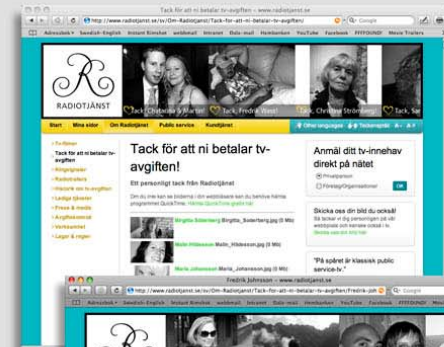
Tack för att ni betalar tv-avgiften » www.radiotjanst.se

http://www.radiotjanst.se/sv/Om-Radiotjanst/Tack-för-att-ni-betalar-tv-avgiften/

Google

Adressbok Swedish-English Intranet Rimlexikon webbmail Intranet Dalo-mail Hemibanken YouTube Facebook FFFFOUND! Movie Trailers

RADIOTJÄNST

Tack, Christina & Martin! Tack, Fredrik Wass! Tack, Christina Strömberg! Tack, Tuss

Start Mina sidor Om Radiotjänst Public service Kundtjänst Other languages Teckenspråk A- A+

Tv-filmer
Tack för att ni betalar tv-avgiften
Riksgälden
Radiotjänst
Historik om tv-avgiften
Lediga tjänster
Press & media
Avgiftskontrakt
Verksamhet
Lager & regler

Tack för att ni betalar tv-avgiften!

Ett personligt tack från Radiotjänst

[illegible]

Birgitta Soderberg Birgitta_Soderberg.jpg (3 Mb)

Malin Hildesson Malin_Hildesson.jpg (3 Mb)

Maria Johansson Maria_Johansson.jpg (3 Mb)

Anmäl ditt tv-innehav direkt på nätet

Privatperson
Företag/Organisationer
OK

Skicka oss din bild du också!
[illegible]

"På spåret är klassisk public service-tv."

Fredrik Johnson » www.radiotjanst.se

http://www.radiotjanst.se/sv/Om-Radiotjanst/Tack-för-att-ni-betalar-tv-avgiften/Fredrik-Joh

Google

Adressbok Swedish-English Intranet Rimlexikon webbmail Intranet Dalo-mail Hemibanken YouTube Facebook FFFFOUND! Movie